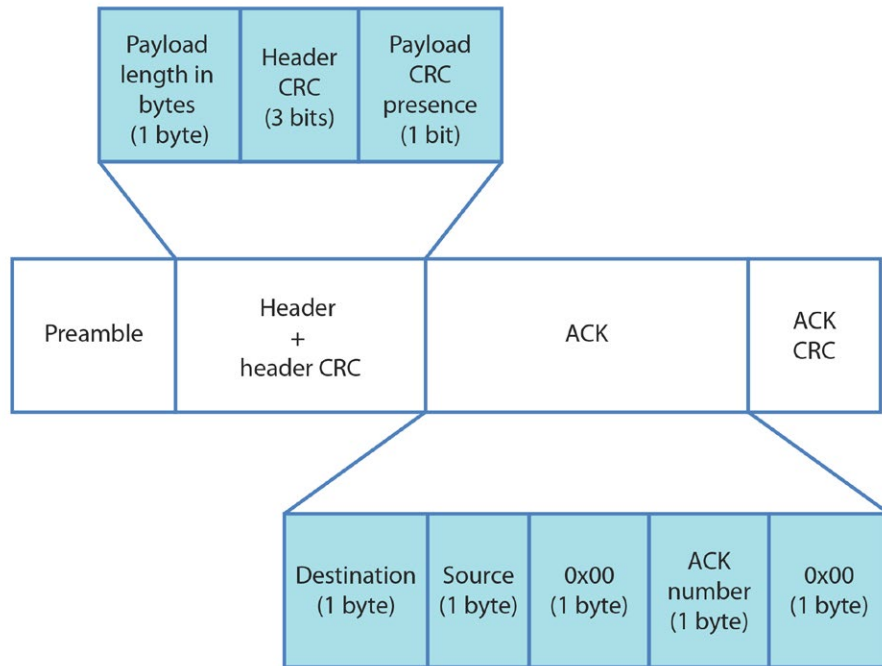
| Payload length in bytes (1 byte) | Header CRC (3 bits) | Payload CRC presence (1 bit) |
|---|---|---|

| Preamble | Header + header CRC | ACK | ACK CRC |
|---|---|---|---|

| Destination (1 byte) | Source (1 byte) | 0x00 (1 byte) | ACK number (1 byte) | 0x00 (1 byte) |
|---|---|---|---|---|